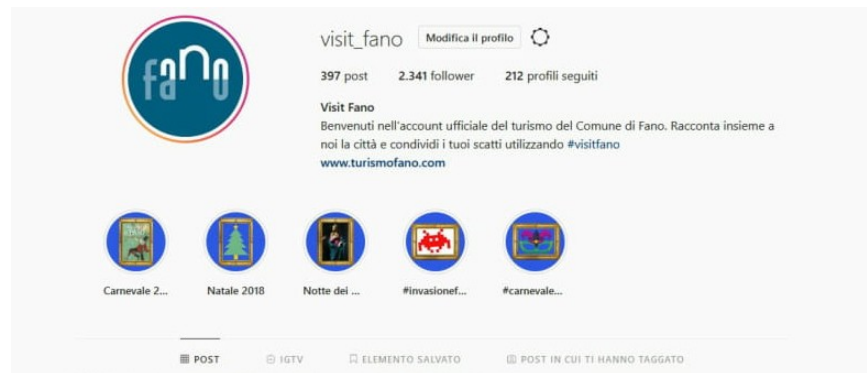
faNo

visit_fano Modifica il profilo

397 post 2.341 follower 212 profili seguiti

Visit Fano
Benvenuti nell'account ufficiale del turismo del Comune di Fano. Racconta insieme a noi la città e condividi i tuoi scatti utilizzando #visitfano
www.turismofano.com

Carnevale 2... Natale 2018 Notte dei ... #invasionef... #carnevale...

POST IGTV ELEMENTO SALVATO POST IN CUI TI HANNO TAGGATO